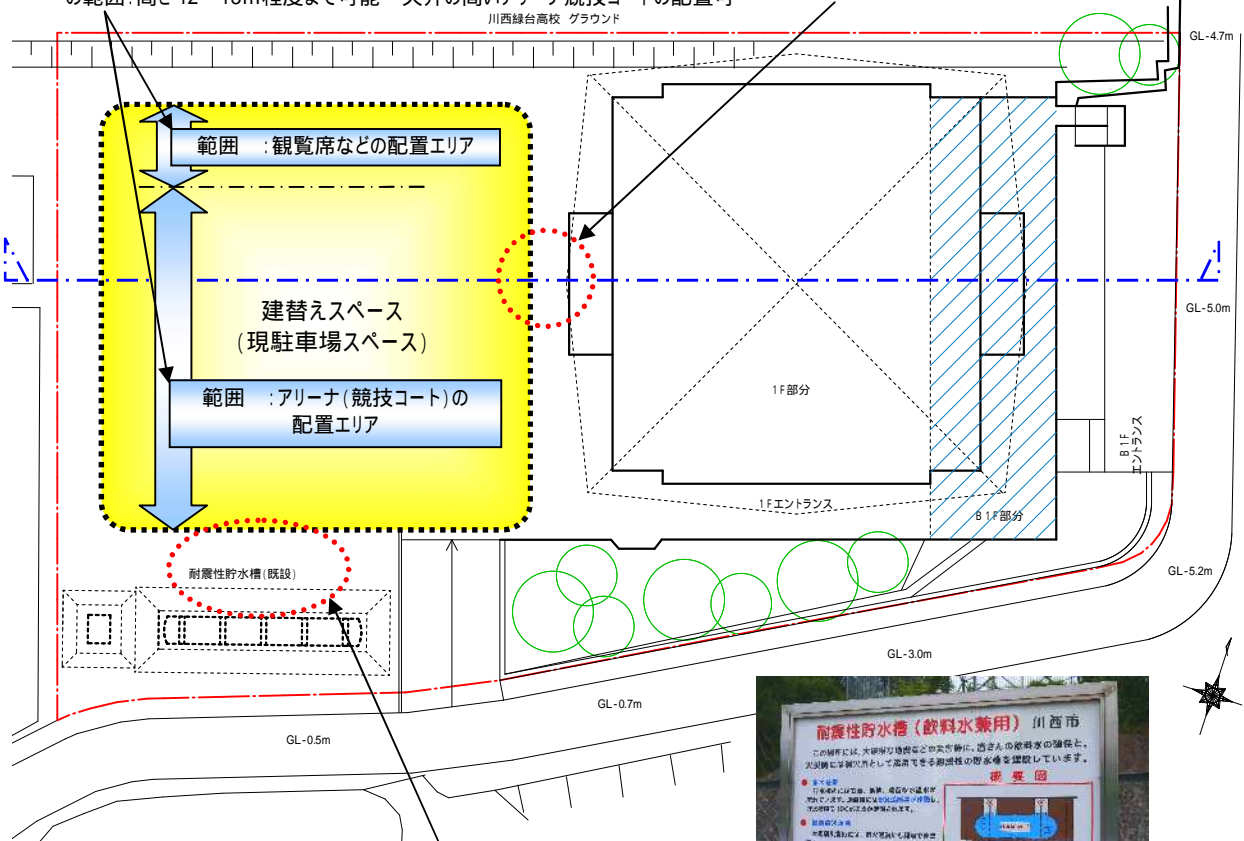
の範囲：高さ 12 〜 15m程度まで可能 → 天井の高いアリーナ競技コートの配置可

川西緑台高校 グラウンド

GL-4.7m

範囲 ：観覧席などの配置エリア

建替えスペース
(現駐車場スペース)

範囲 ：アリーナ(競技コート)の配置エリア

1F部分

B1F エントランス

GL-5.0m

1Fエントランス

B1F部分

耐震性貯水槽(既設)

GL-5.2m

GL-3.0m

GL-0.7m

GL-0.5m

耐震性貯水槽（飲料水兼用） 川西市

この場所には、大規模な地震などの災害時に、皆さんの飲料水の確保と、火災時に消防用水として活用できる耐震性の貯水槽を設置しています。

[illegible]

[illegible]

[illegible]